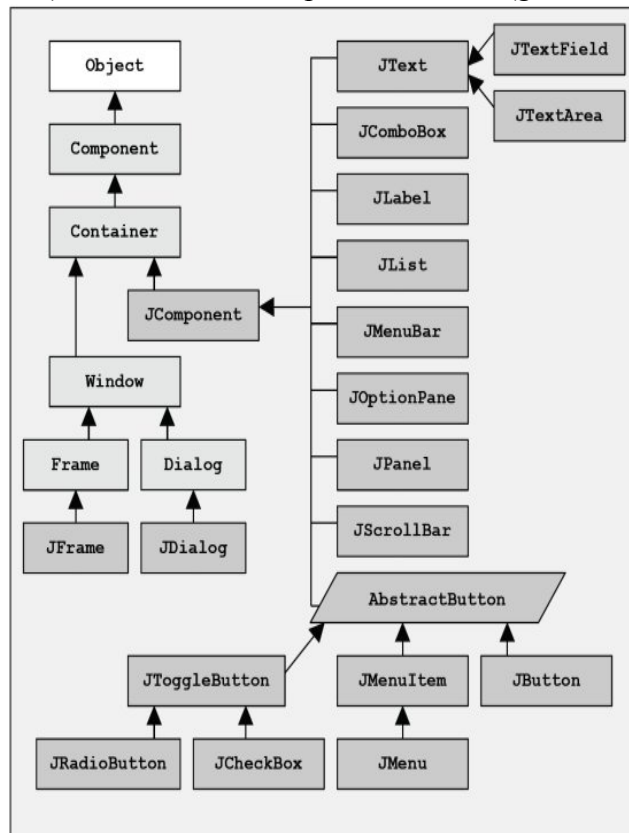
Object

Component

Container

JComponent

Window

Frame

Dialog

JFrame

JDialog

JText

JTextField

JTextArea

JComboBox

JLabel

JList

JMenuBar

JOptionPane

JPanel

JScrollBar

AbstractButton

JToggleButton

JMenuItem

JButton

JRadioButton

JCheckBox

JMenu